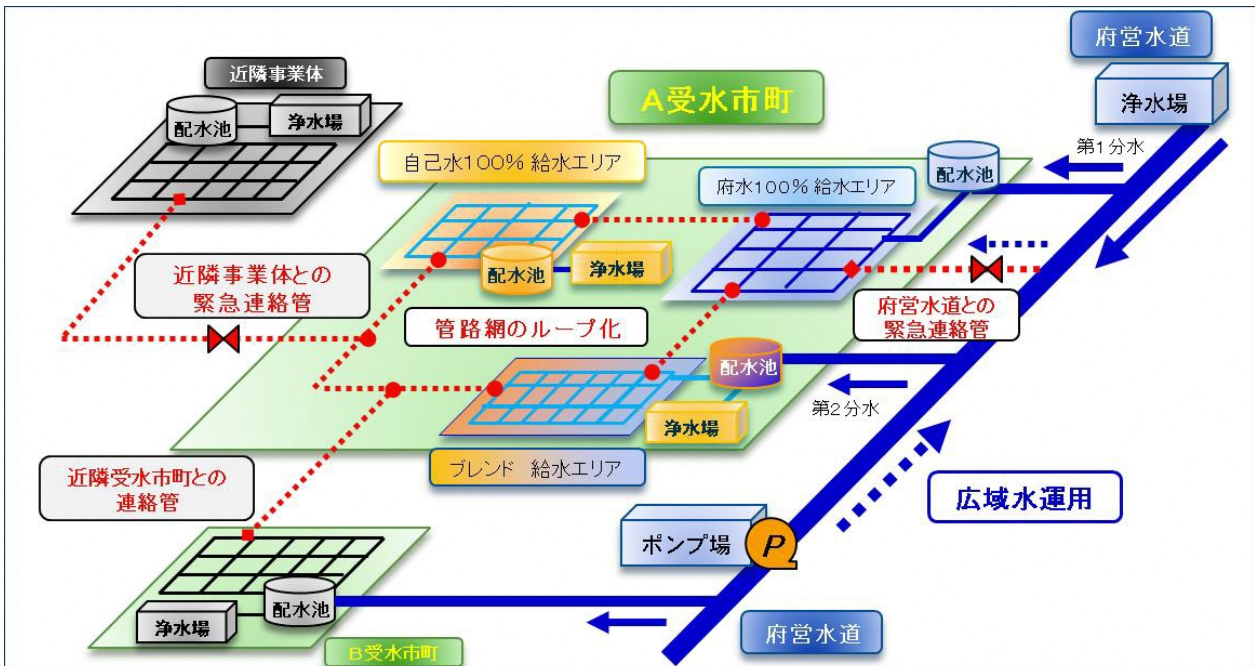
府営水道

浄水場

近隣事業体

配水池

浄水場

A受水市町

自己水100% 給水エリア

府水100% 給水エリア

配水池

第1分水

近隣事業体との
緊急連絡管

配水池

浄水場

府営水道との
緊急連絡管

管路網のループ化

配水池

第2分水

浄水場

ブレンド 給水エリア

近隣受水市町との
連絡管

広域水運用

ポンプ場

P

浄水場

配水池

府営水道

B受水市町